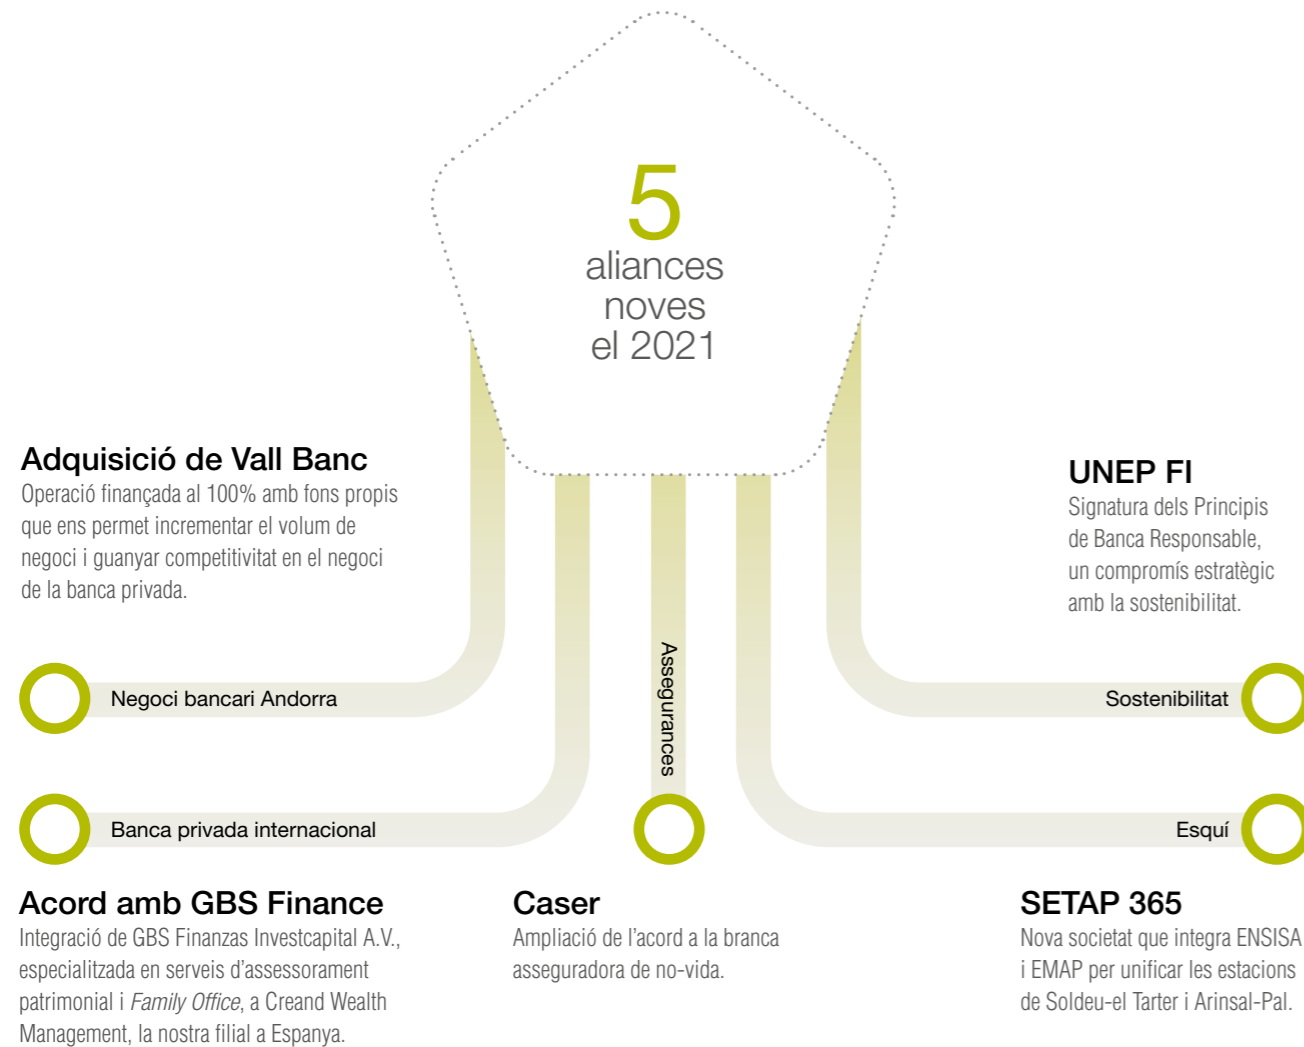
5
aliances
noves
el 2021

Adquisició de Vall Banc
Operació finançada al 100% amb fons propis que ens permet incrementar el volum de negoci i guanyar competitivitat en el negoci de la banca privada.

UNEP FI
Signatura dels Principis de Banca Responsable, un compromís estratègic amb la sostenibilitat.

Negoci bancari Andorra

Assegurances

Sostenibilitat

Banca privada internacional

Esquí

Acord amb GBS Finance
Integració de GBS Finanzas Investcapital A.V., especialitzada en serveis d'assessorament patrimonial i *Family Office*, a Creand Wealth Management, la nostra filial a Espanya.

Caser
Ampliació de l'acord a la branca asseguradora de no-vida.

SETAP 365
Nova societat que integra ENSISA i EMAP per unificar les estacions de Soldeu-el Tarter i Arinsal-Pal.